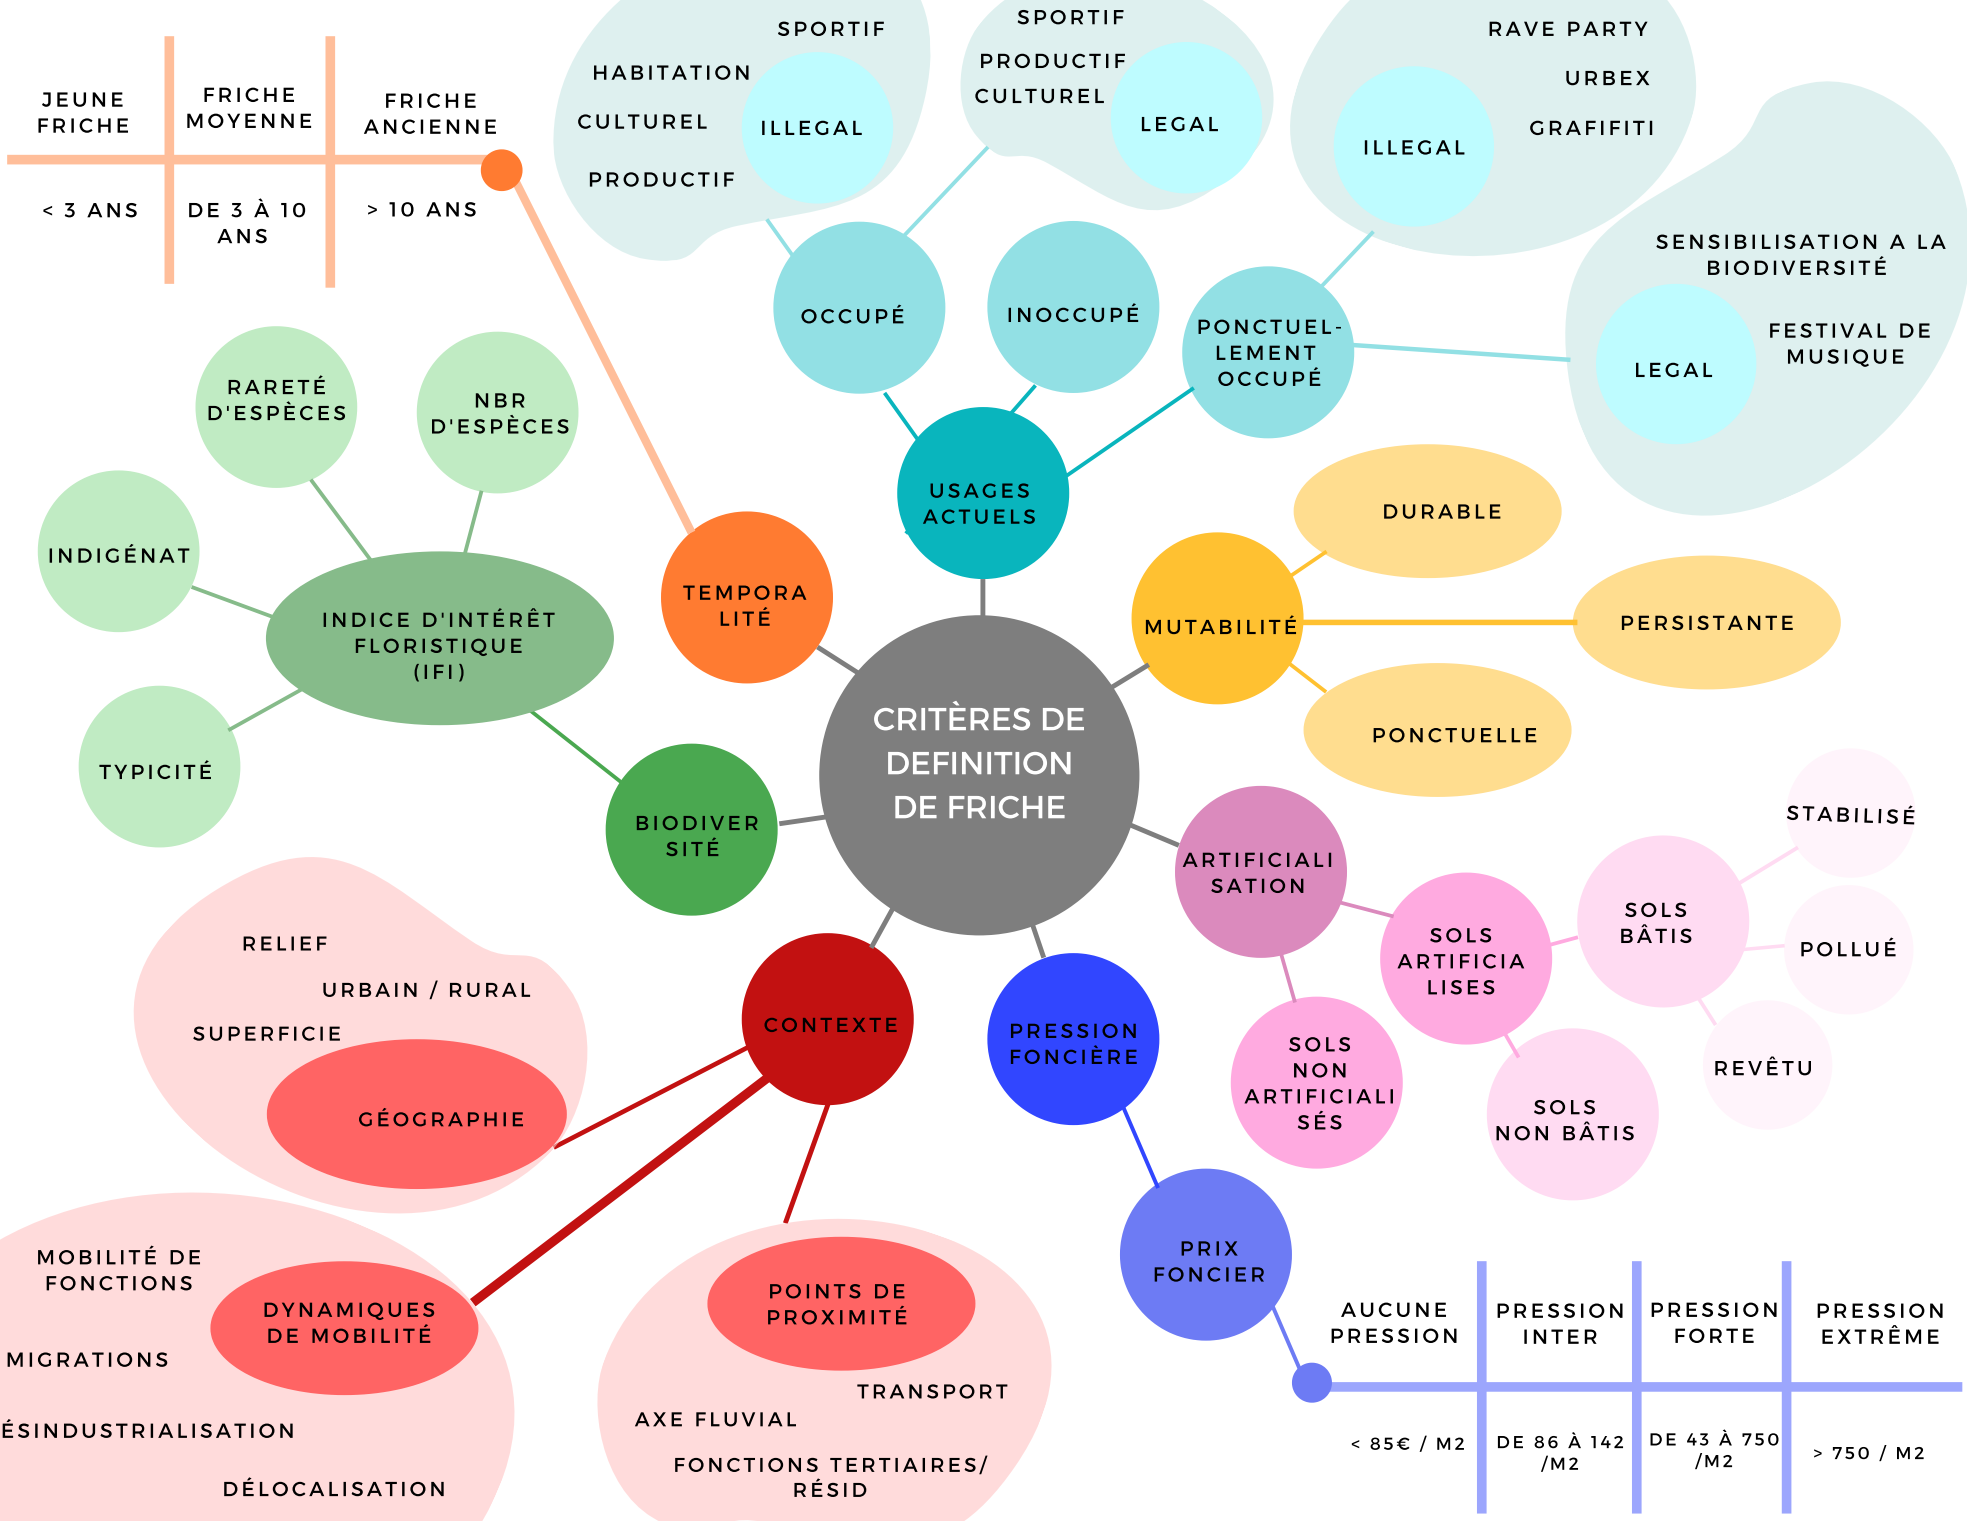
| JEUNE FRICHE | FRICHE MOYENNE | FRICHE ANCIENNE |
|---|---|---|
| < 3 ANS | DE 3 À 10 ANS | > 10 ANS |

SPORTIF
HABITATION
CULTUREL
PRODUCTIF
ILLEGAL

SPORTIF
PRODUCTIF
CULTUREL
LEGAL

RAVE PARTY
URBEX
GRAFIFITI
ILLEGAL

SENSIBILISATION A LA BIODIVERSITÉ
FESTIVAL DE MUSIQUE
LEGAL

OCCUPÉ
INOCCUPÉ
PONCTUEL-LEMENT OCCUPÉ
USAGES ACTUELS

RARETÉ D'ESPÈCES
NBR D'ESPÈCES
INDIGÉNAT
INDICE D'INTÉRÊT FLORISTIQUE (IFI)
TYPICITÉ

TEMPORA LITÉ

DURABLE
MUTABILITÉ
PERSISTANTE
PONCTUELLE

CRITÈRES DE DEFINITION DE FRICHE

BIODIVER SITÉ

STABILISÉ
SOLS BÂTIS
ARTIFICIALI SATION
SOLS ARTIFICIA LISES
POLLUÉ
REVÊTU
SOLS NON ARTIFICIALI SÉS
SOLS NON BÂTIS

RELIEF
URBAIN / RURAL
SUPERFICIE
GÉOGRAPHIE
CONTEXTE
PRESSION FONCIÈRE

PRIX FONCIER

| AUCUNE PRESSION | PRESSION INTER | PRESSION FORTE | PRESSION EXTRÊME |
|---|---|---|---|
| < 85€ / M2 | DE 86 À 142 /M2 | DE 43 À 750 /M2 | > 750 / M2 |

MOBILITÉ DE FONCTIONS
DYNAMIQUES DE MOBILITÉ
MIGRATIONS
ÉSINDUSTRIALISATION
DÉLOCALISATION

POINTS DE PROXIMITÉ
TRANSPORT
AXE FLUVIAL
FONCTIONS TERTIAIRES/ RÉSID